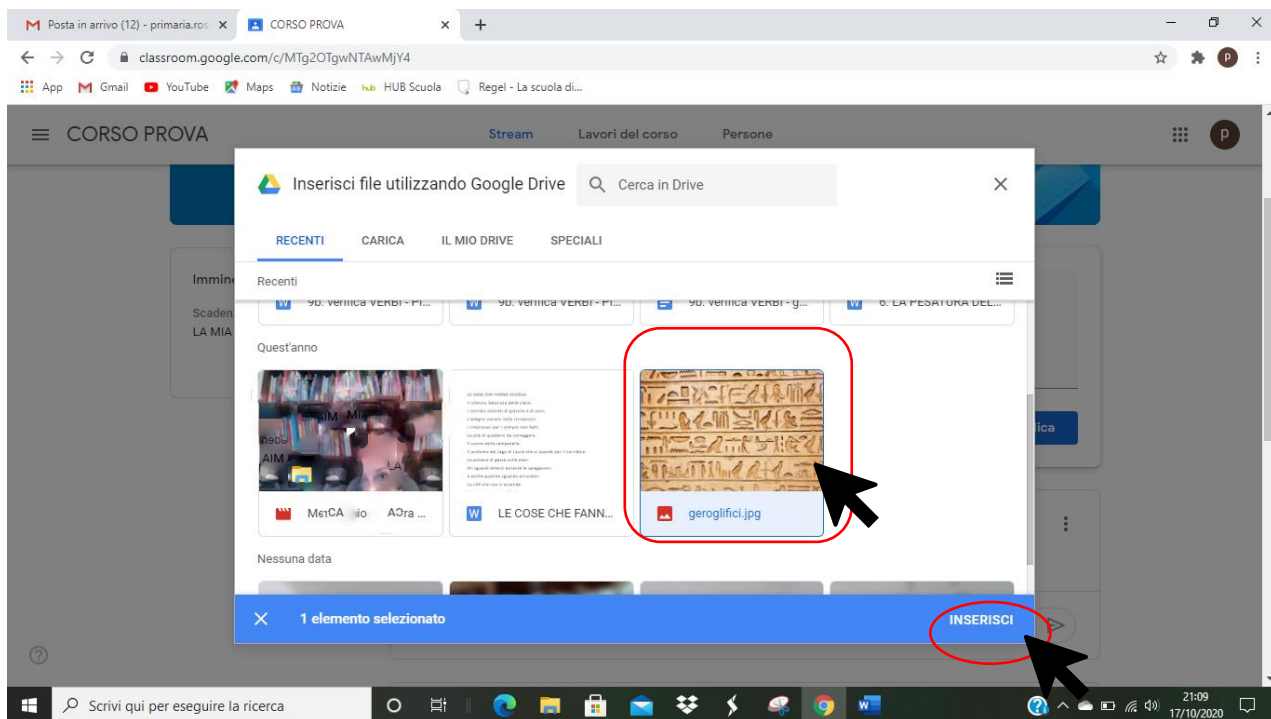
Posta in arrivo (12) - primaria.ros ×
CORSO PROVA ×
+
classroom.google.com/c/MTg2OTgwNTAwMjY4
App Gmail YouTube Maps Notizie HUB Scuola Regel - La scuola di...

CORSO PROVA
Stream Lavori del corso Persone

Immin
Scaden
LA MIA

Inserisci file utilizzando Google Drive
Cerca in Drive
×

RECENTI CARICA IL MIO DRIVE SPECIALI

Recenti

9b. verifica VERBI - Pi...
9b. verifica VERBI - Pi...
9b. verifica VERBI - g...
6. LA PESATURA DEL...

Quest'anno

MeTCA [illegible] AOra ...
LE COSE CHE FANN...
geroglifici.jpg

Nessuna data

× 1 elemento selezionato
INSERISCI

ica

Scrivi qui per eseguire la ricerca
21:09
17/10/2020